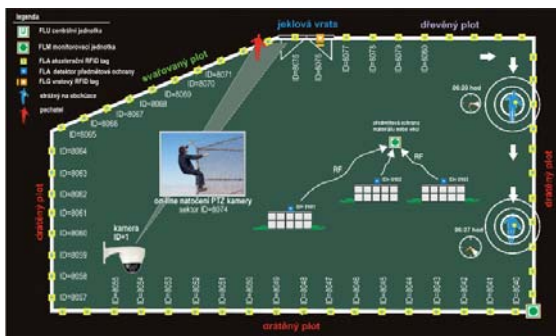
legenda
FLU centrální jednotka
FLM monitorovací jednotka
FLA akcelerační RFID tag
FLA detektor předmětové ochrany
FLG vratový RFID tag
strážný na obchůzce
pachatel

jeklová vrata
dřevěný plot
svařovaný plot
drátěný plot
drátěný plot
drátěný plot

ID=8071
ID=8070
ID=8069
ID=8068
ID=8067
ID=8066
ID=8065
ID=8064
ID=8063
ID=8062
ID=8061
ID=8060
ID=8059
ID=8058
ID=8057
ID=8075
ID=8076
ID=8077
ID=8078
ID=8079
ID=8080
ID=8055
ID=8054
ID=8053
ID=8052
ID=8051
ID=8050
ID=8049
ID=8048
ID=8047
ID=8046
ID=8045
ID=8044
ID=8043
ID=8042
ID=8041

06:23 hod
06:27 hod

předmětová ochrana materiálu sekce vozů
RF
RF
ID=5101
ID=5102
ID=5103

on-line natočení PTZ kamery sektor ID=8074
kamera ID=1